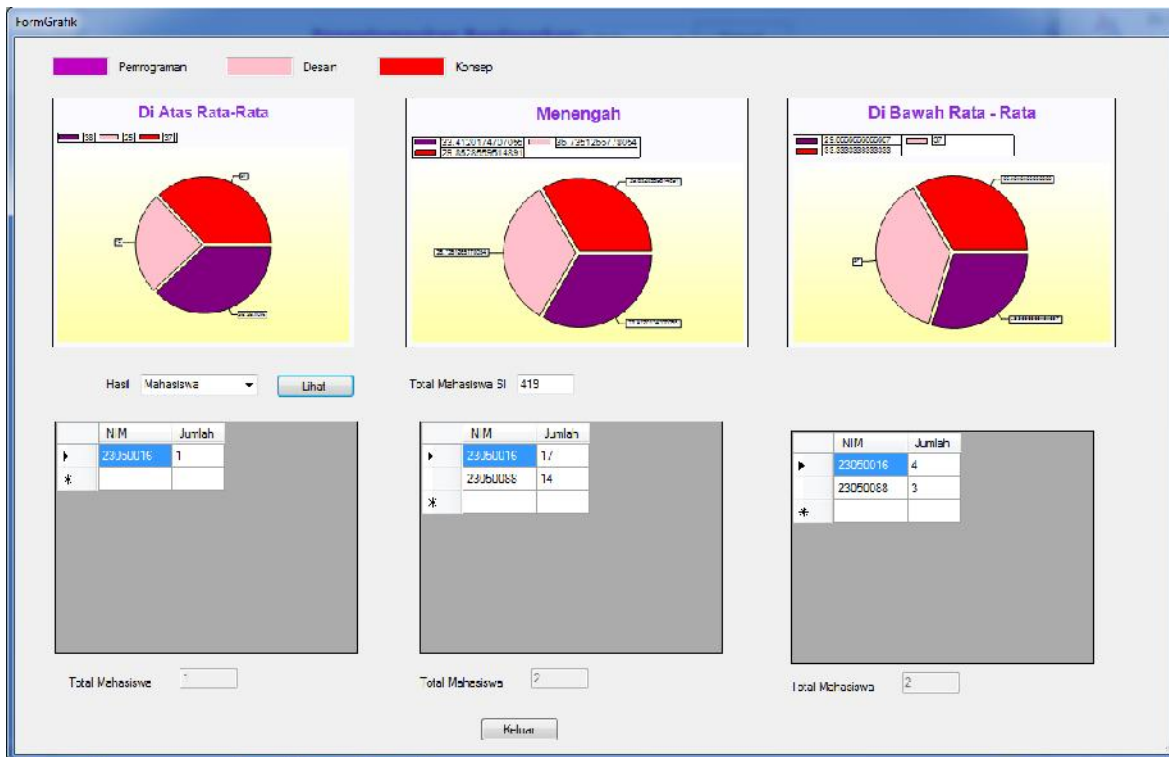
FormGrafik

Pemrograman Desain Konsep

Di Atas Rata-Rata

38 25 37

Menengah

33.4120174707066 36.7961265719054 29.8528559614891

Di Bawah Rata - Rata

25.0000000000007 37 38.8888888888888

Hasil Mahasiswa Lihat

Total Mahasiswa SI 419

| | NIM | Jumlah |
|---|---|---|
| ▸ | 23050016 | 1 |
| * | | |

| | NIM | Jumlah |
|---|---|---|
| ▸ | 23050016 | 17 |
| | 23050088 | 14 |
| * | | |

| | NIM | Jumlah |
|---|---|---|
| ▸ | 23050016 | 4 |
| | 23050088 | 3 |
| * | | |

Total Mahasiswa 1

Total Mahasiswa 2

Total Mahasiswa 2

Keluar